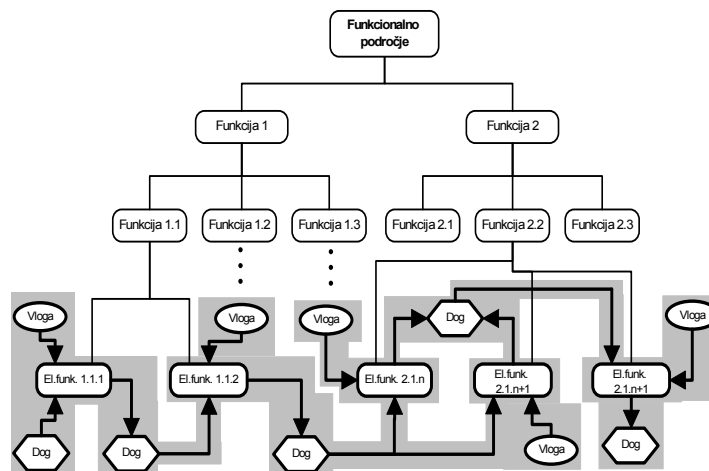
Funkcionalno področje

Funkcija 1

Funkcija 2

Funkcija 1.1

Funkcija 1.2

Funkcija 1.3

Funkcija 2.1

Funkcija 2.2

Funkcija 2.3

Vloga

Vloga

Vloga

Dog

Vloga

El.funk. 1.1.1

El.funk. 1.1.2

El.funk. 2.1.n

El.funk. 2.1.n+1

El.funk. 2.1.n+1

Dog

Dog

Dog

Vloga

Dog